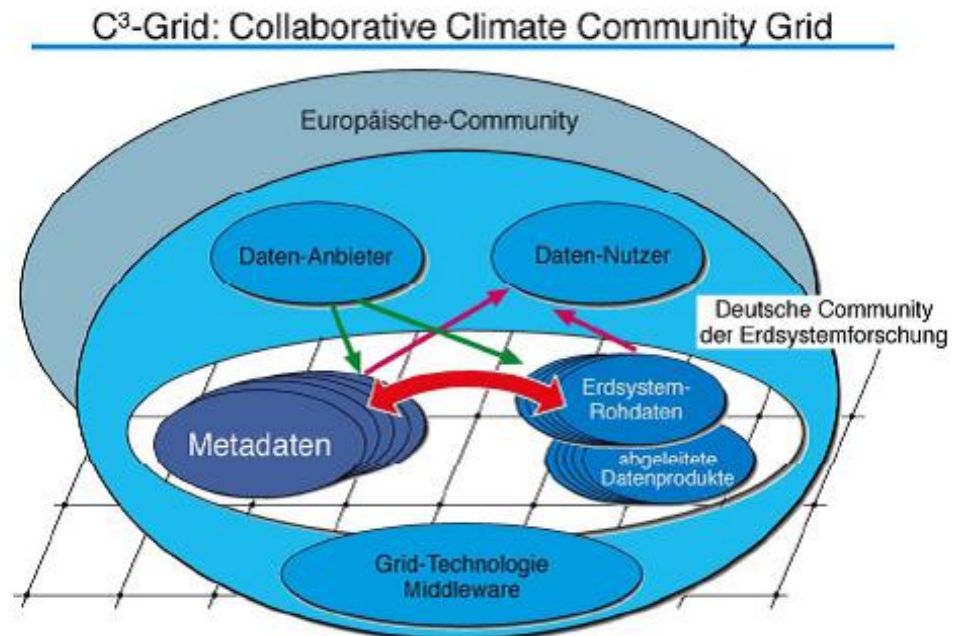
C$^3$-Grid: Collaborative Climate Community Grid

Europäische-Community

Daten-Anbieter

Daten-Nutzer

Deutsche Community der Erdsystemforschung

Metadaten

Erdsystem-Rohdaten

abgeleitete Datenprodukte

Grid-Technologie Middleware